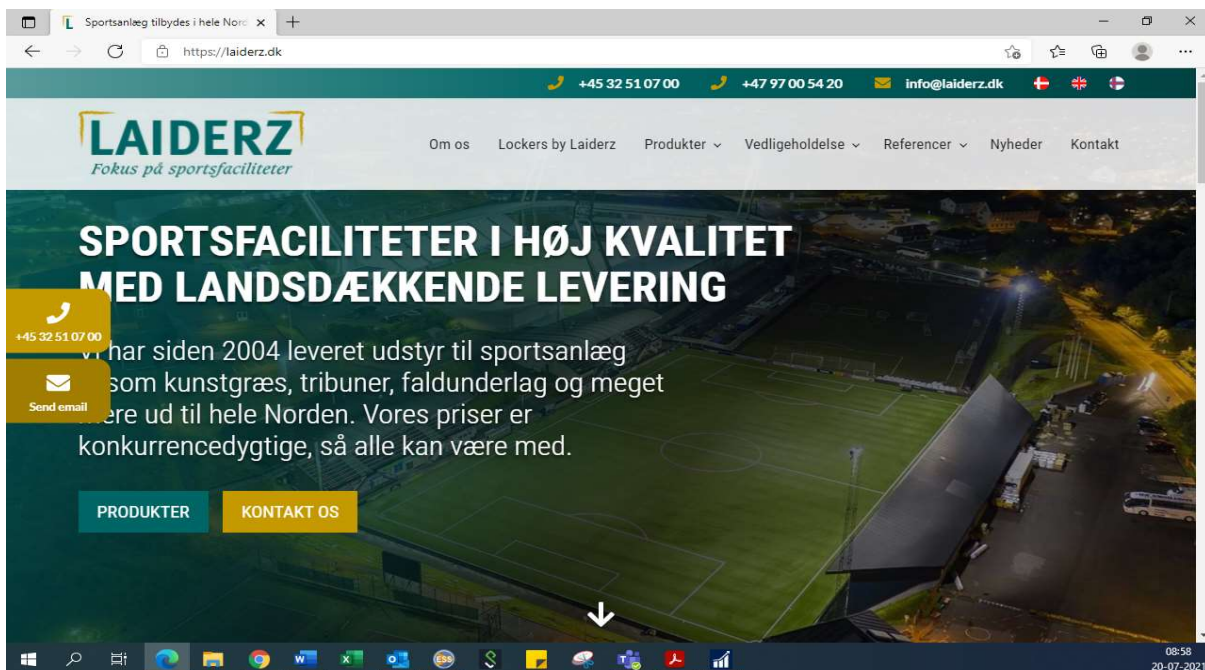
Sportsanlæg tilbydes i hele Nord ×

https://laiderz.dk

+45 32 51 07 00 +47 97 00 54 20 info@laiderz.dk

LAIDERZ
Fokus på sportsfaciliteter

Om os Lockers by Laiderz Produkter Vedligeholdelse Referencer Nyheder Kontakt

SPORTSFACILITETER I HØJ KVALITET MED LANDSDÆKKENDE LEVERING

+45 32 51 07 00

Send email

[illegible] har siden 2004 leveret udstyr til sportsanlæg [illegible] som kunstgræs, tribuner, faldunderlag og meget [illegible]ere ud til hele Norden. Vores priser er konkurrencedygtige, så alle kan være med.

PRODUKTER KONTAKT OS

08:58
20-07-2021